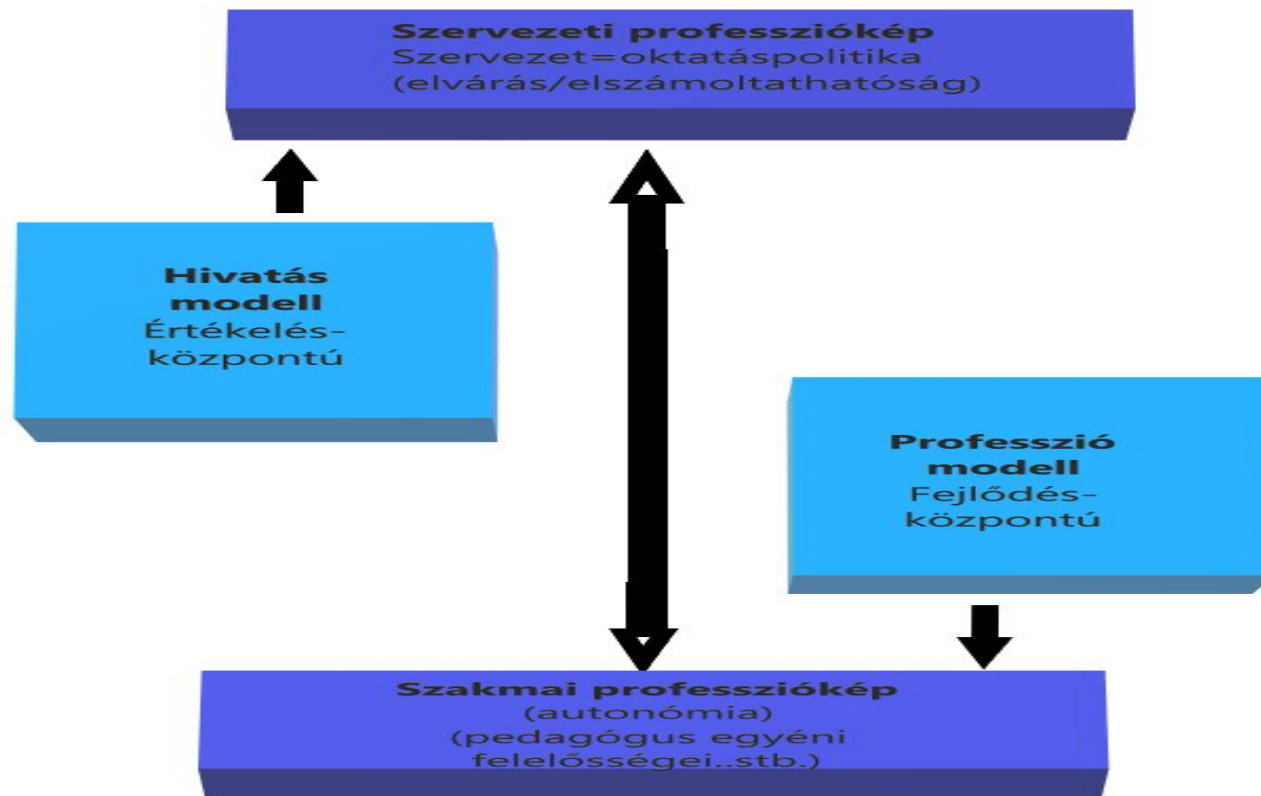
**Szervezeti professziókép**
Szervezet=oktatáspolitika
(elvárás/elszámoltathatóság)

**Hivatás modell**
Értékelés-központú

**Professzió modell**
Fejlődés-központú

**Szakmai professziókép**
(autonómia)
(pedagógus egyéni felelősségei..stb.)